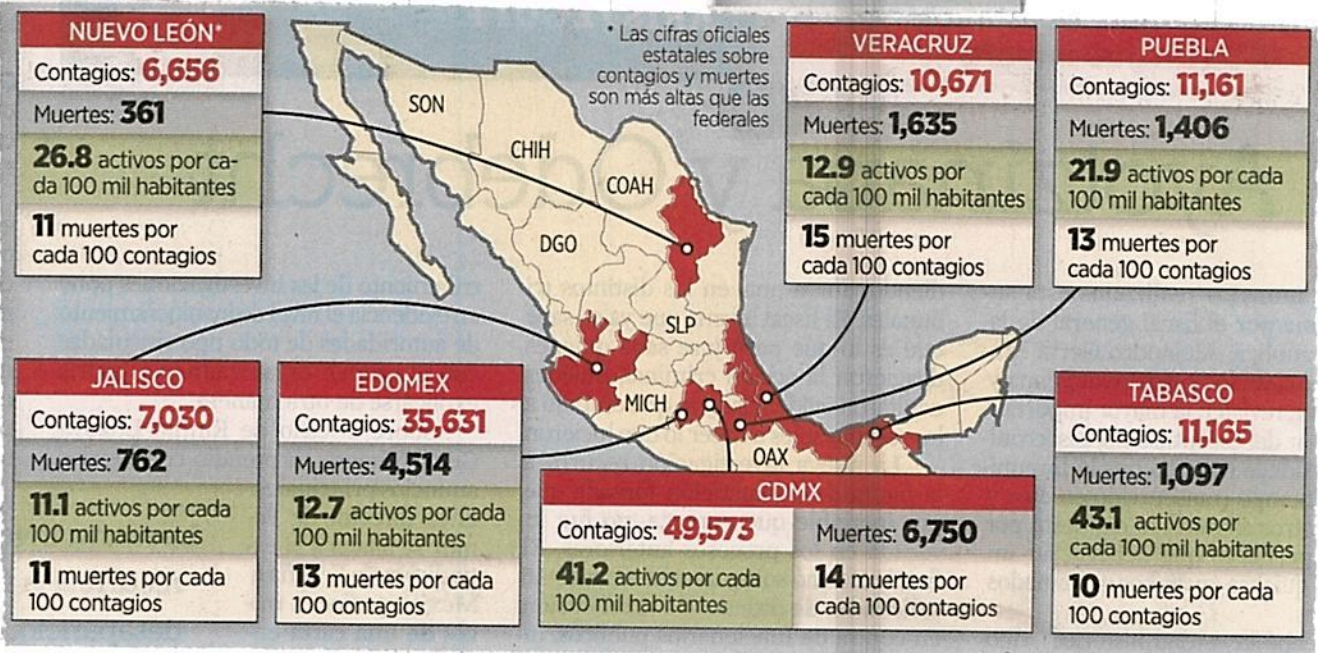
NUEVO LEÓN*

Contagios: 6,656

Muertes: 361

26.8 activos por cada 100 mil habitantes

11 muertes por cada 100 contagios

* Las cifras oficiales estatales sobre contagios y muertes son más altas que las federales

SON

CHIH

COAH

DGO

SLP

MICH

OAX

VERACRUZ

Contagios: 10,671

Muertes: 1,635

12.9 activos por cada 100 mil habitantes

15 muertes por cada 100 contagios

PUEBLA

Contagios: 11,161

Muertes: 1,406

21.9 activos por cada 100 mil habitantes

13 muertes por cada 100 contagios

JALISCO

Contagios: 7,030

Muertes: 762

11.1 activos por cada 100 mil habitantes

11 muertes por cada 100 contagios

EDOMEX

Contagios: 35,631

Muertes: 4,514

12.7 activos por cada 100 mil habitantes

13 muertes por cada 100 contagios

CDMX

Contagios: 49,573

Muertes: 6,750

41.2 activos por cada 100 mil habitantes

14 muertes por cada 100 contagios

TABASCO

Contagios: 11,165

Muertes: 1,097

43.1 activos por cada 100 mil habitantes

10 muertes por cada 100 contagios